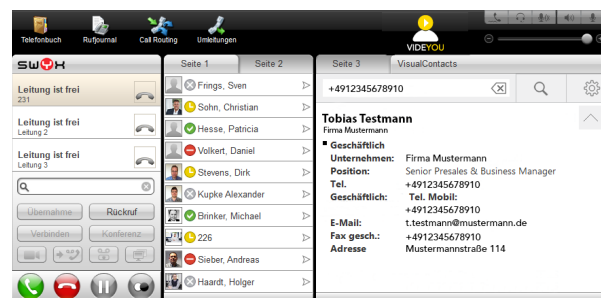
Telefonbuch Rufjournal Call Routing Umleitungen VIDEYOU

SWYX

Leitung ist frei
231

Leitung ist frei
Leitung 2

Leitung ist frei
Leitung 3

Übernahme Rückruf
Verbinden Konferenz

Seite 1 Seite 2
Frings, Sven
Sohn, Christian
Hesse, Patricia
Volkert, Daniel
Stevens, Dirk
Kupke Alexander
Brinker, Michael
226
Sieber, Andreas
Haardt, Holger

Seite 3 VisualContacts
+4912345678910

Tobias Testmann
Firma Mustermann

Geschäftlich
Unternehmen: Firma Mustermann
Position: Senior Presales & Business Manager
Tel. +4912345678910
Geschäftlich: Tel. Mobil: +4912345678910
E-Mail: t.testmann@mustermann.de
Fax gesch.: +4912345678910
Adresse Mustermannstraße 114